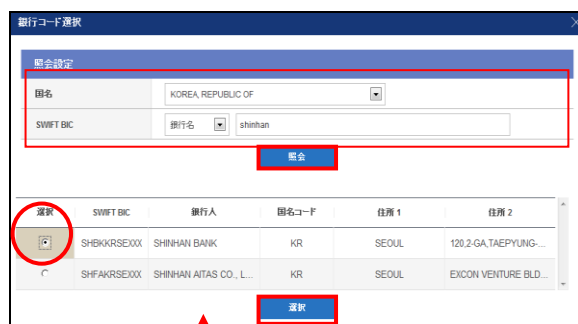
銀行コード選択

照会設定

国名 KOREA, REPUBLIC OF

SWIFT BIC 銀行名 shinhan

照会

| 選択 | SWIFT BIC | 銀行人 | 国名コード | 住所 1 | 住所 2 |
|---|---|---|---|---|---|
| ⊙ | SHBKKRSEXXX | SHINHAN BANK | KR | SEOUL | 120,2-GA,TAEPYUNG-... |
| ○ | SHFAKRSEXXX | SHINHAN AITAS CO., L... | KR | SEOUL | EXCON VENTURE BLD... |

選択